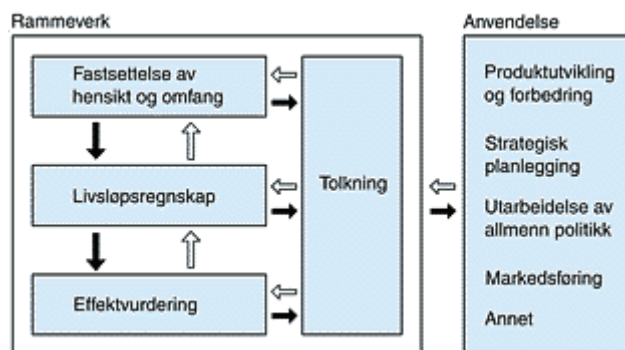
Rammeverk

Fastsettelse av hensikt og omfang

Livsløpsregnskap

Effektvurdering

Tolkning

Anvendelse

Produktutvikling og forbedring

Strategisk planlegging

Utarbeidelse av allmenn politikk

Markedsføring

Annet